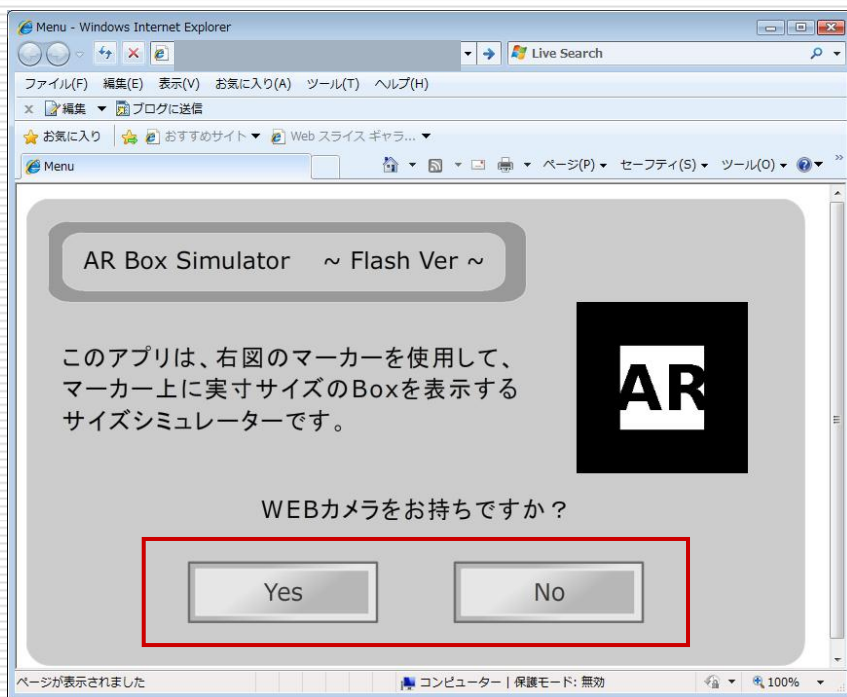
Menu - Windows Internet Explorer

Live Search

ファイル(F) 編集(E) 表示(V) お気に入り(A) ツール(T) ヘルプ(H)

編集 ブログに送信

お気に入り おすすめサイト Web スライス ギャラ...

Menu

ページ(P) セーフティ(S) ツール(O)

AR Box Simulator ~ Flash Ver ~

このアプリは、右図のマーカーを使用して、マーカー上に実寸サイズのBoxを表示するサイズシミュレーターです。

AR

WEBカメラをお持ちですか？

Yes

No

ページが表示されました

コンピューター | 保護モード: 無効

100%